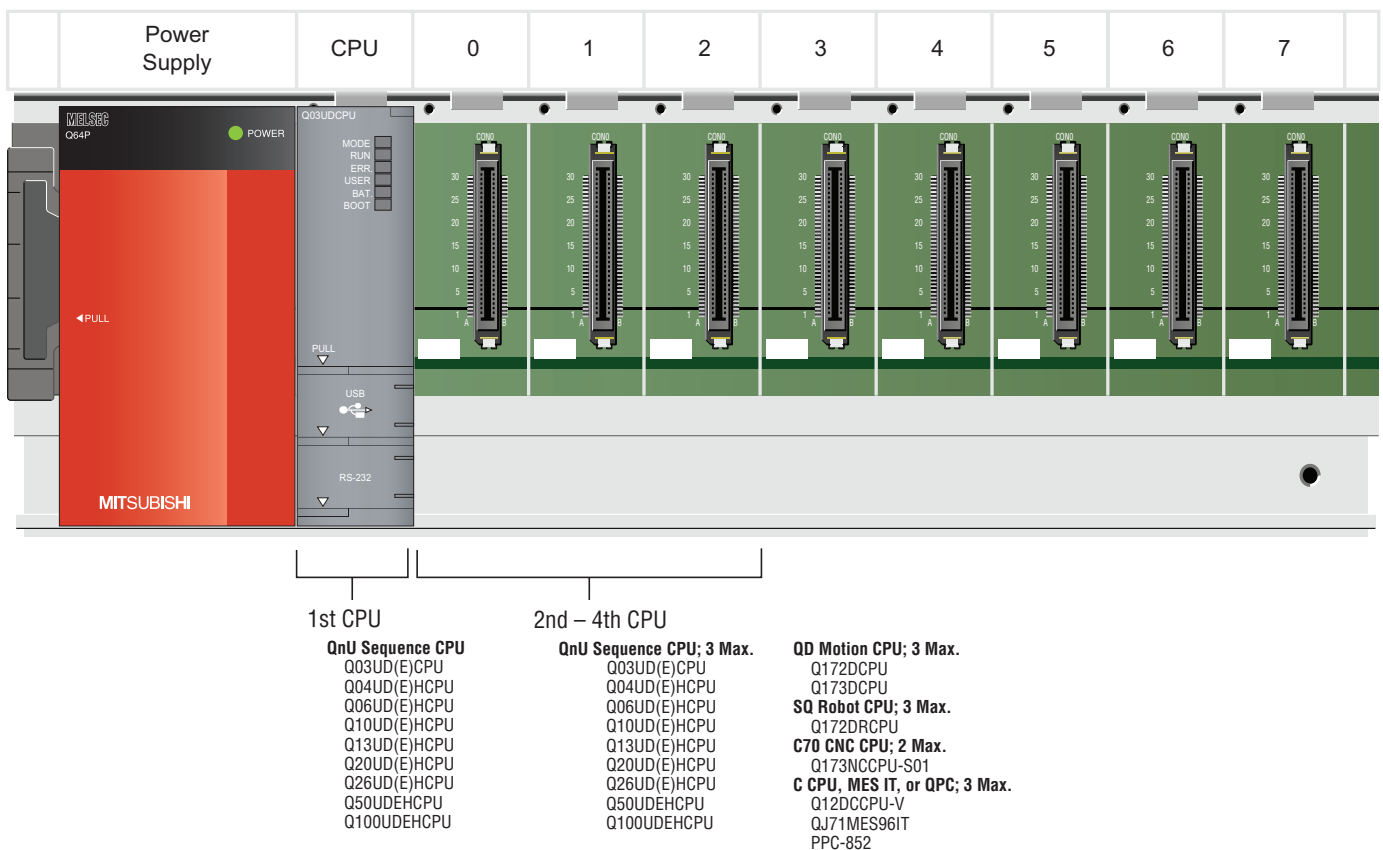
| | Power Supply | CPU | 0 | 1 | 2 | 3 | 4 | 5 | 6 | 7 | |
|---|---|---|---|---|---|---|---|---|---|---|---|

MELSEC
Q64P
POWER
◀PULL
MITSUBISHI

Q03UDCPU
MODE
RUN
ERR.
USER
BAT.
BOOT
PULL
USB
RS-232

CON0
30
25
20
15
10
5
1
A B

1st CPU

QnU Sequence CPU
Q03UD(E)CPU
Q04UD(E)HCPU
Q06UD(E)HCPU
Q10UD(E)HCPU
Q13UD(E)HCPU
Q20UD(E)HCPU
Q26UD(E)HCPU
Q50UDEHCPU
Q100UDEHCPU

2nd – 4th CPU

QnU Sequence CPU; 3 Max.
Q03UD(E)CPU
Q04UD(E)HCPU
Q06UD(E)HCPU
Q10UD(E)HCPU
Q13UD(E)HCPU
Q20UD(E)HCPU
Q26UD(E)HCPU
Q50UDEHCPU
Q100UDEHCPU

QD Motion CPU; 3 Max.
Q172DCPU
Q173DCPU
SQ Robot CPU; 3 Max.
Q172DRCPU
C70 CNC CPU; 2 Max.
Q173NCCPU-S01
C CPU, MES IT, or QPC; 3 Max.
Q12DCCPU-V
QJ71MES96IT
PPC-852